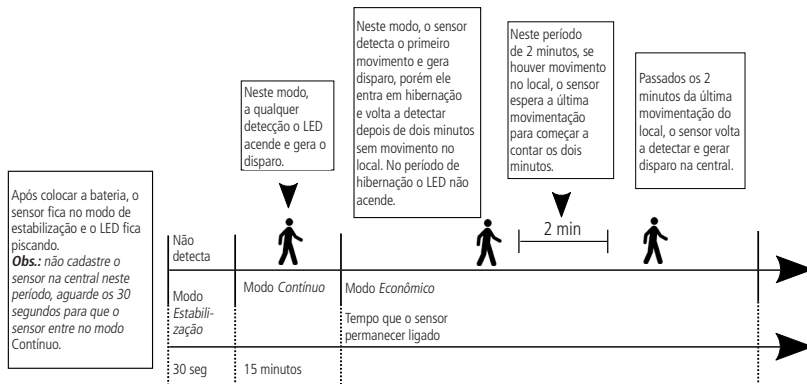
Após colocar a bateria, o sensor fica no modo de estabilização e o LED fica piscando.
*Obs.:* não cadastre o sensor na central neste período, aguarde os 30 segundos para que o sensor entre no modo Contínuo.

Neste modo, a qualquer detecção o LED acende e gera o disparo.

Neste modo, o sensor detecta o primeiro movimento e gera disparo, porém ele entra em hibernação e volta a detectar depois de dois minutos sem movimento no local. No período de hibernação o LED não acende.

Neste período de 2 minutos, se houver movimento no local, o sensor espera a última movimentação para começar a contar os dois minutos.

Passados os 2 minutos da última movimentação do local, o sensor volta a detectar e gerar disparo na central.

Não detecta

2 min

Modo *Estabilização*

Modo *Contínuo*

Modo *Econômico*

Tempo que o sensor permanecer ligado

30 seg

15 minutos